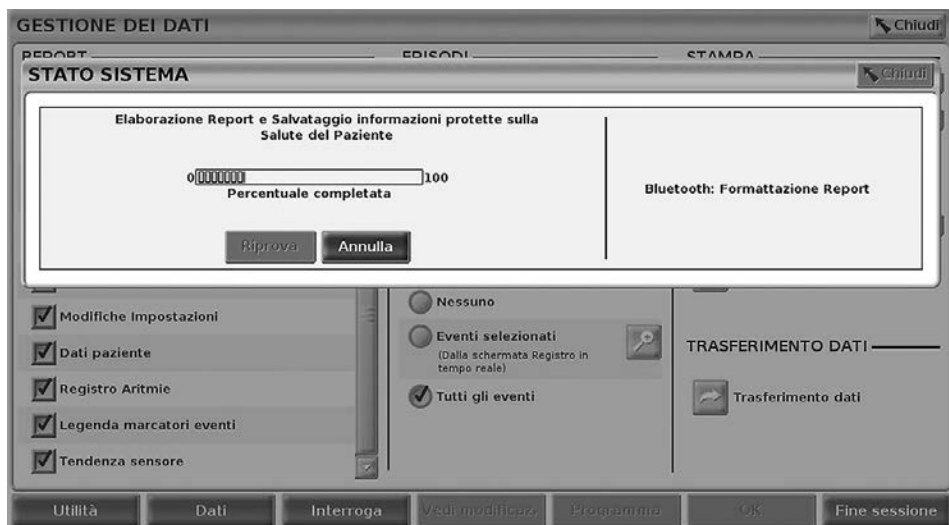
GESTIONE DEI DATI

Chiudi

REPORT

EPISODI

STAMPA

STATO SISTEMA

Chiudi

Elaborazione Report e Salvataggio informazioni protette sulla Salute del Paziente

0 100

Percentuale completata

Riprova

Annulla

Bluetooth: Formattazione Report

Modifiche Impostazioni

Dati paziente

Registro Aritmie

Legenda marcatori eventi

Tendenza sensore

Nessuno

Eventi selezionati
(Dalla schermata Registro in tempo reale)

Tutti gli eventi

TRASFERIMENTO DATI

Trasferimento dati

Utilità

Dati

Interroga

Vedi modificaz.

Programma

OK

Fine sessione